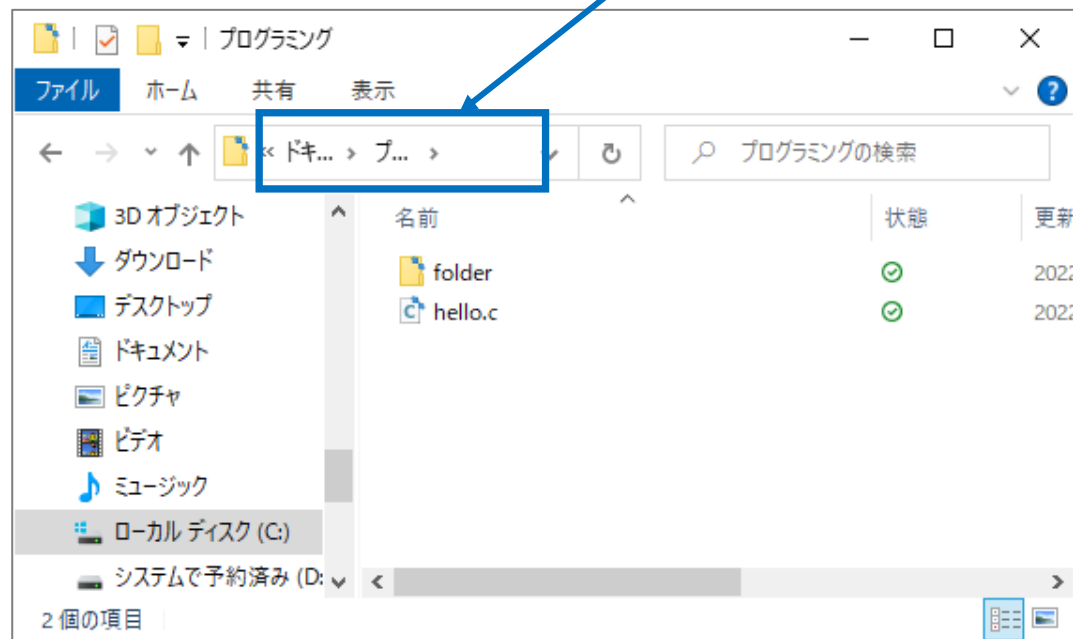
| プログラミング

ファイル　ホーム　共有　表示

« ドキ... › プ... ›

プログラミングの検索

3D オブジェクト
ダウンロード
デスクトップ
ドキュメント
ピクチャ
ビデオ
ミュージック
ローカル ディスク (C:)
システムで予約済み (D:

| 名前 | 状態 | 更新 |
|---|---|---|
| folder | | 2022 |
| hello.c | | 2022 |

2 個の項目